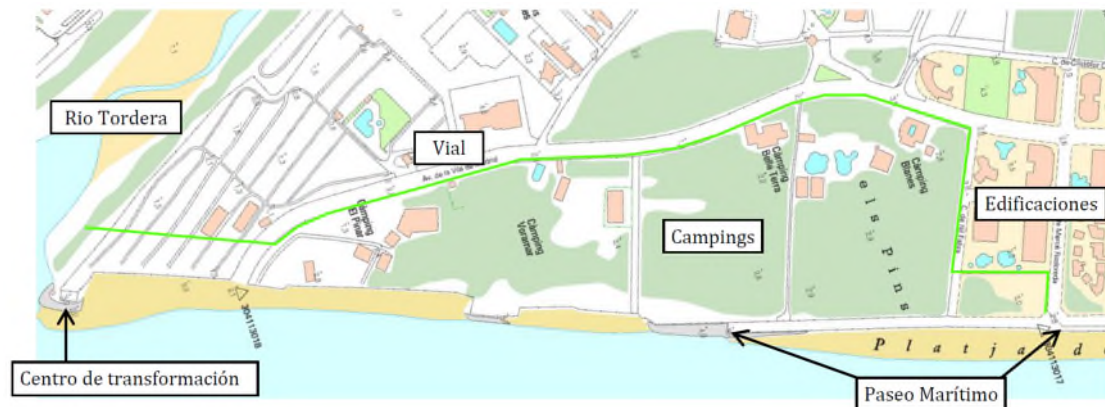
Rio Tordera

Vial

Av. de la Vila de Blanes

C. de Cristòfor Colom

Camping El Pinar

Camping Voramar

Camping Bella Terra

Camping Blanes

els Pins

Campings

Edificaciones

C. de la Tolla

Av. de Marià Rosés

Centro de transformación

304113018

Paseo Marítimo

304113017

P l a t j a d